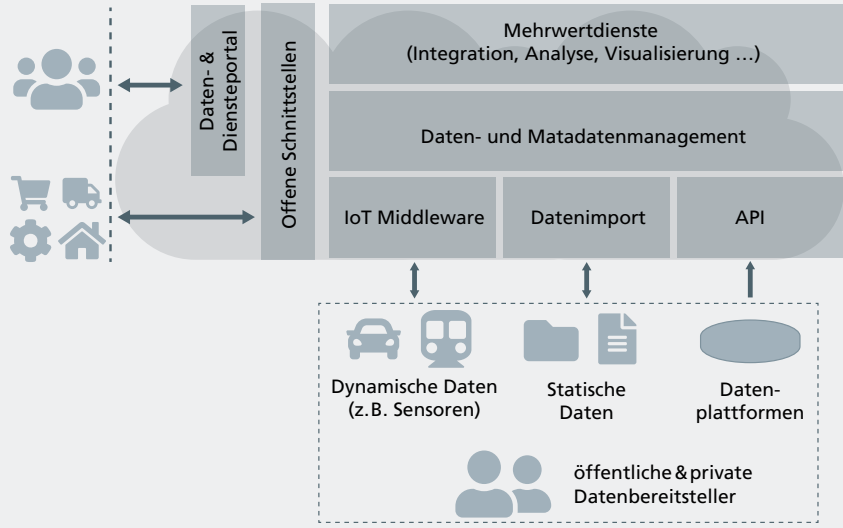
Daten- & Diensteportal

Offene Schnittstellen

Mehrwertdienste
(Integration, Analyse, Visualisierung ...)

Daten- und Matadatenmanagement

IoT Middleware

Datenimport

API

Dynamische Daten
(z.B. Sensoren)

Statische
Daten

Datenplattformen

öffentliche & private
Datenbereitsteller